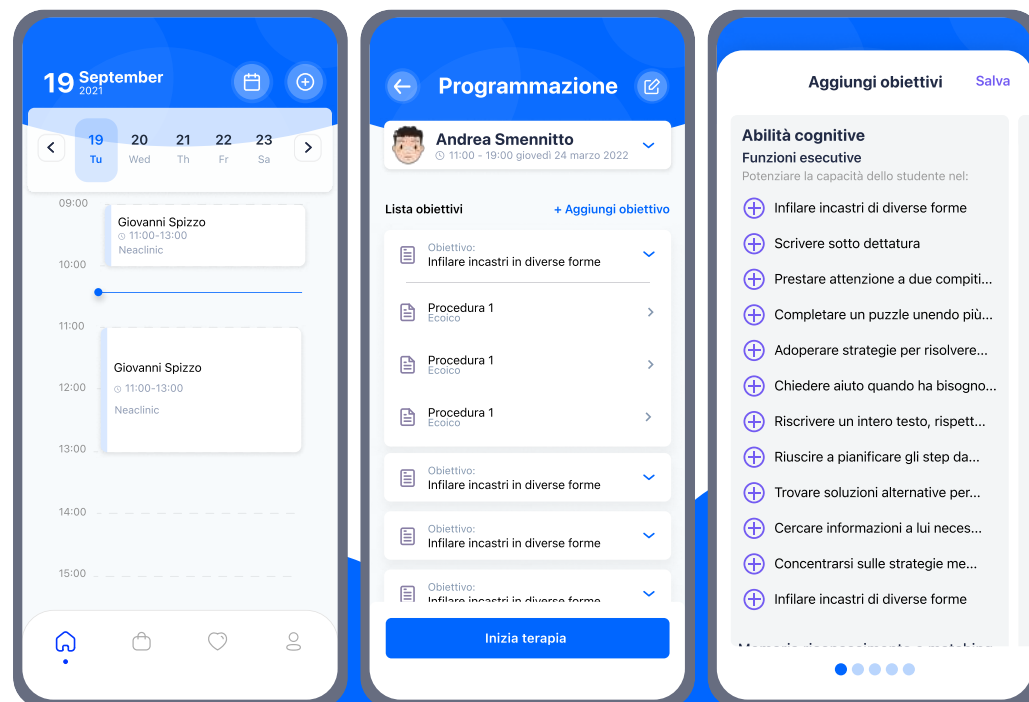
19 September
2021

19
Tu
20
Wed
21
Th
22
Fr
23
Sa

09:00
Giovanni Spizzo
11:00-13:00
Neaclinic
10:00
11:00
Giovanni Spizzo
11:00-13:00
12:00
Neaclinic
13:00
14:00
15:00

Programmazione

Andrea Smennitto
11:00 - 19:00 giovedì 24 marzo 2022

Lista obiettivi
+ Aggiungi obiettivo

Obiettivo:
Infilare incastri in diverse forme

Procedura 1
Ecoico

Procedura 1
Ecoico

Procedura 1
Ecoico

Obiettivo:
Infilare incastri in diverse forme

Obiettivo:
Infilare incastri in diverse forme

Obiettivo:
Infilare incastri in diverse forme

Inizia terapia

Aggiungi obiettivi
Salva

Abilità cognitive
Funzioni esecutive
Potenziare la capacità dello studente nel:

Infilare incastri di diverse forme
Scrivere sotto dettatura
Prestare attenzione a due compiti...
Completare un puzzle unendo più...
Adoperare strategie per risolvere...
Chiedere aiuto quando ha bisogno...
Riscrivere un intero testo, rispett...
Riuscire a pianificare gli step da...
Trovare soluzioni alternative per...
Cercare informazioni a lui neces...
Concentrarsi sulle strategie me...
Infilare incastri di diverse forme

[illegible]